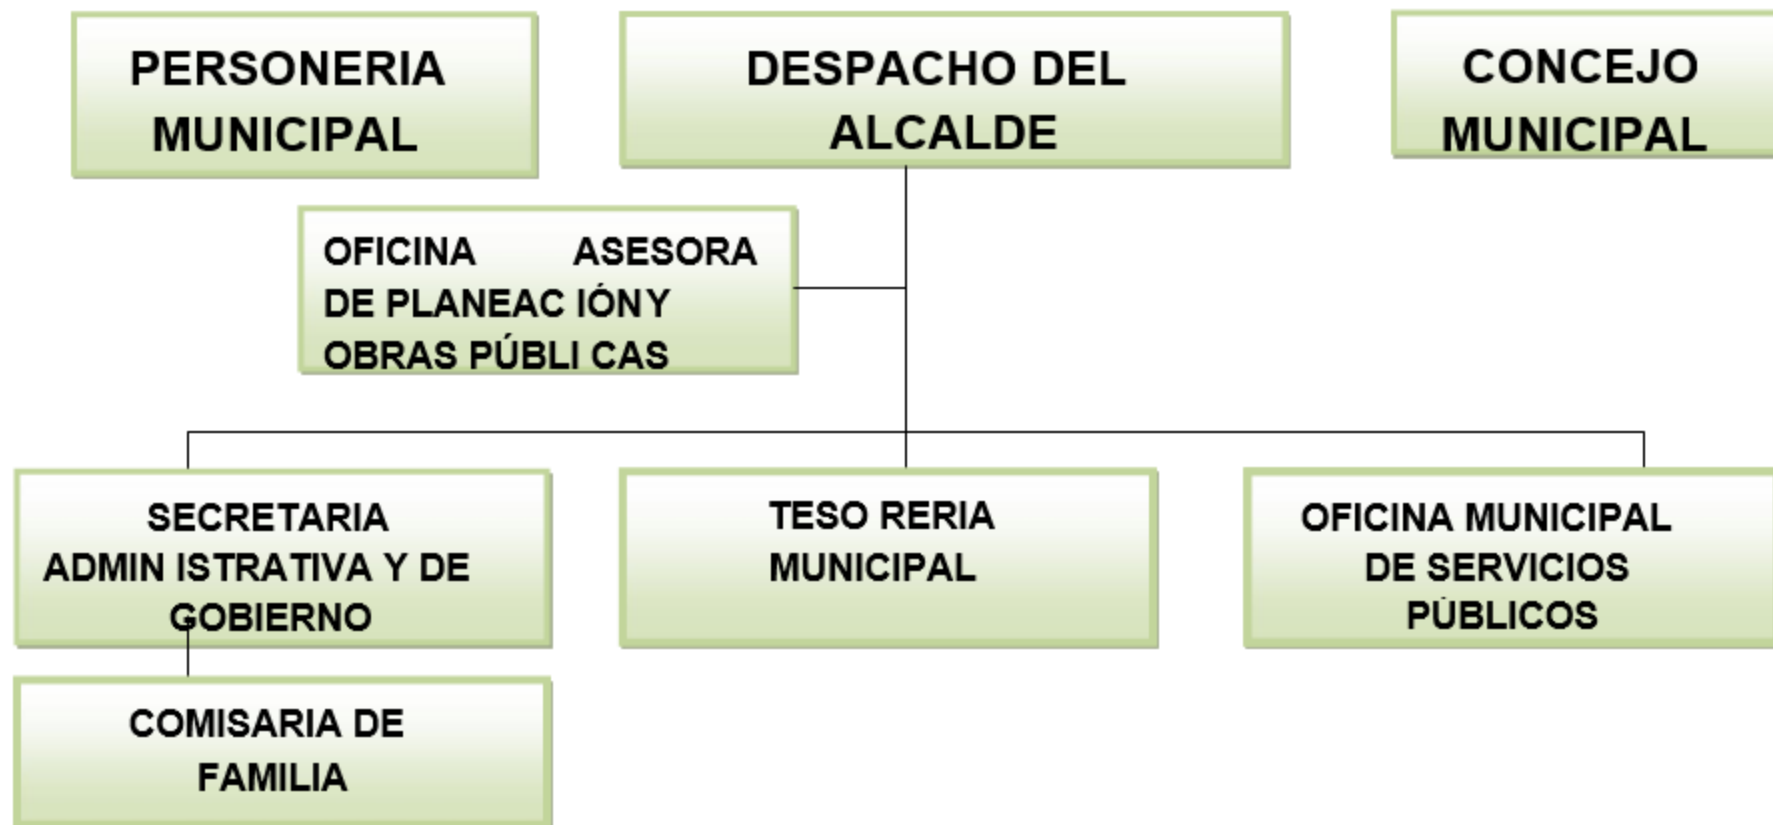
PERSONERIA MUNICIPAL

DESPACHO DEL ALCALDE

CONCEJO MUNICIPAL

OFICINA ASESORA DE PLANEAC IÓNY OBRAS PÚBLI CAS

SECRETARIA ADMIN ISTRATIVA Y DE GOBIERNO

TESO RERIA MUNICIPAL

OFICINA MUNICIPAL DE SERVICIOS PÚBLICOS

COMISARIA DE FAMILIA